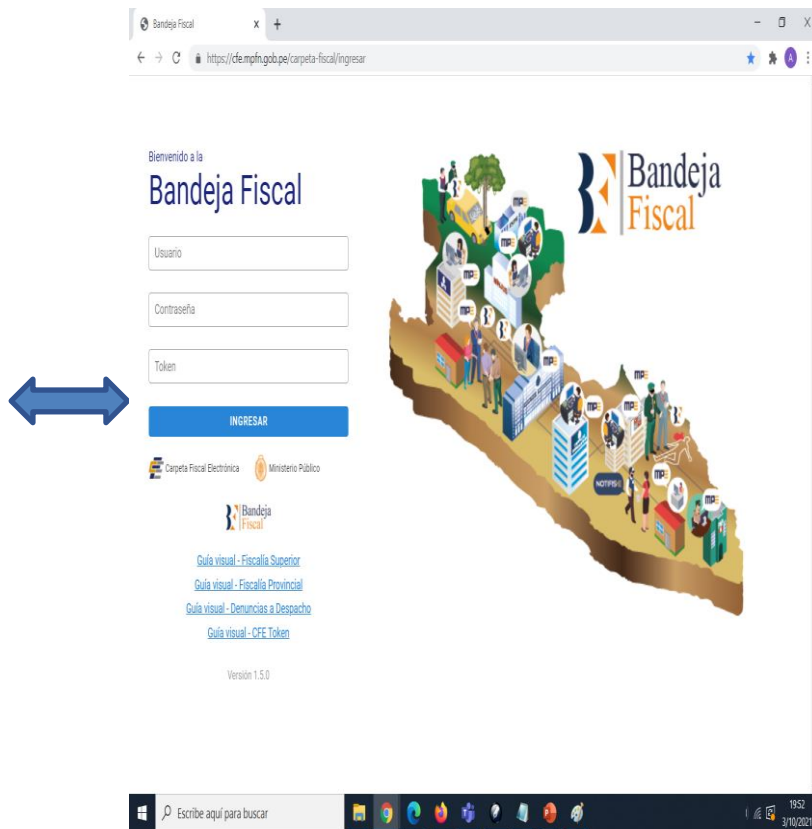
Bandeja Fiscal x +

https://cfe.mpfn.gob.pe/carpeta-fiscal/ingresar

Bienvenido a la
Bandeja Fiscal

Usuario

Contraseña

Token

INGRESAR

Carpeta Fiscal Electrónica
Ministerio Público

Bandeja Fiscal

Guía visual - Fiscalía Superior
Guía visual - Fiscalía Provincial
Guía visual - Denuncias a Despacho
Guía visual - CFE Token

Versión 1.5.0

Bandeja Fiscal

MPFN
MPFN
MPFN
MPFN
MPFN
MPFN
MPFN
MPFN
MPFN
NOTIFIS

Escribe aquí para buscar

19:52
3/10/2021